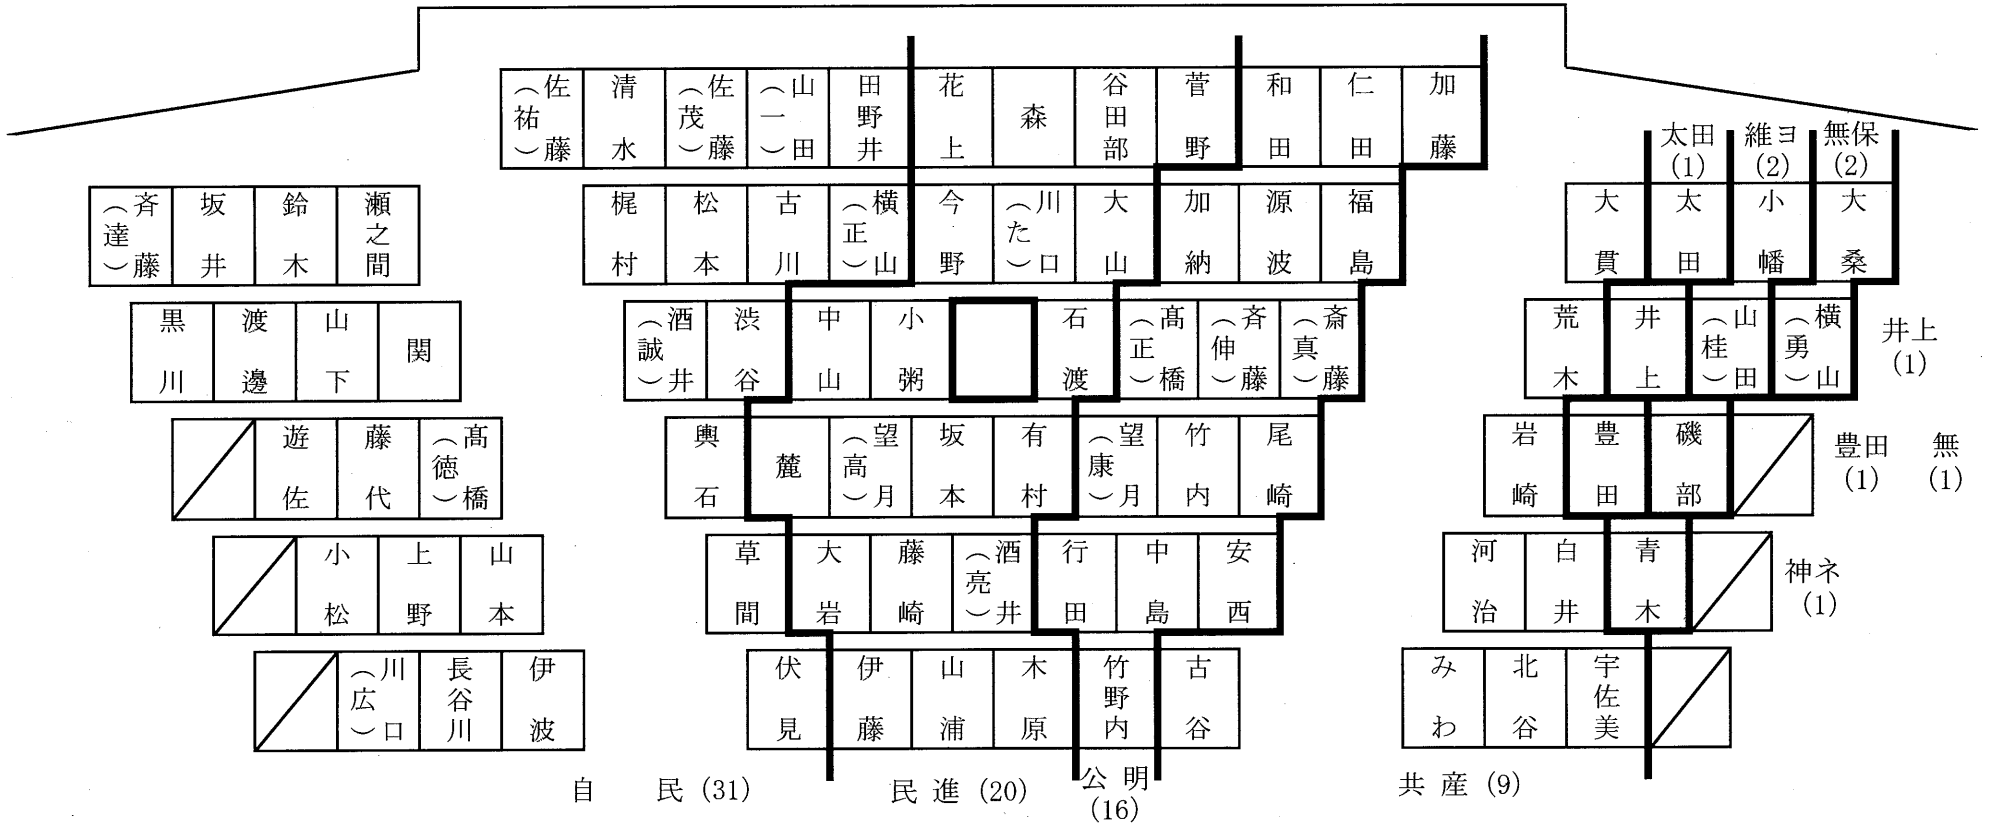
| (佐祐)藤 | 清水 | (佐茂)藤 | (山一)田 | 田野井 | 花上 | 森 | 谷田部 | 菅野 | 和田 | 仁田 | 加藤 |
|---|---|---|---|---|---|---|---|---|---|---|---|
| 梶村 | 松本 | 古川 | (横正)山 | 今野 | (川た)口 | 大山 | 加納 | 源波 | 福島 | | |
| (酒誠)井 | 渋谷 | 中山 | 小粥 | | 石渡 | (高正)橋 | (斉伸)藤 | (斎真)藤 | | | |
| 輿石 | 麓 | (望高)月 | 坂本 | 有村 | (望康)月 | 竹内 | 尾崎 | | | | |
| 草間 | 大岩 | 藤崎 | (酒亮)井 | 行田 | 中島 | 安西 | | | | | |
| 伏見 | 伊藤 | 山浦 | 木原 | 竹野内 | 古谷 | | | | | | |

| (斉達)藤 | 坂井 | 鈴木 | 瀬之間 |
|---|---|---|---|
| 黒川 | 渡邊 | 山下 | 関 |
| | 遊佐 | 藤代 | (高徳)橋 |
| | 小松 | 上野 | 山本 |
| | (川広)口 | 長谷川 | 伊波 |

太田 (1) 維ヨ (2) 無保 (2)

| 大貫 | 太田 | 小幡 | 大桑 |
|---|---|---|---|
| 荒木 | 井上 | (山桂)田 | (横勇)山 |
| 岩崎 | 豊田 | 磯部 | |
| 河治 | 白井 | 青木 | |
| みわ | 北谷 | 宇佐美 | |

井上 (1)

豊田 (1) 無 (1)

神ネ (1)

自 民 (31) 民 進 (20) 公 明 (16) 共 産 (9)